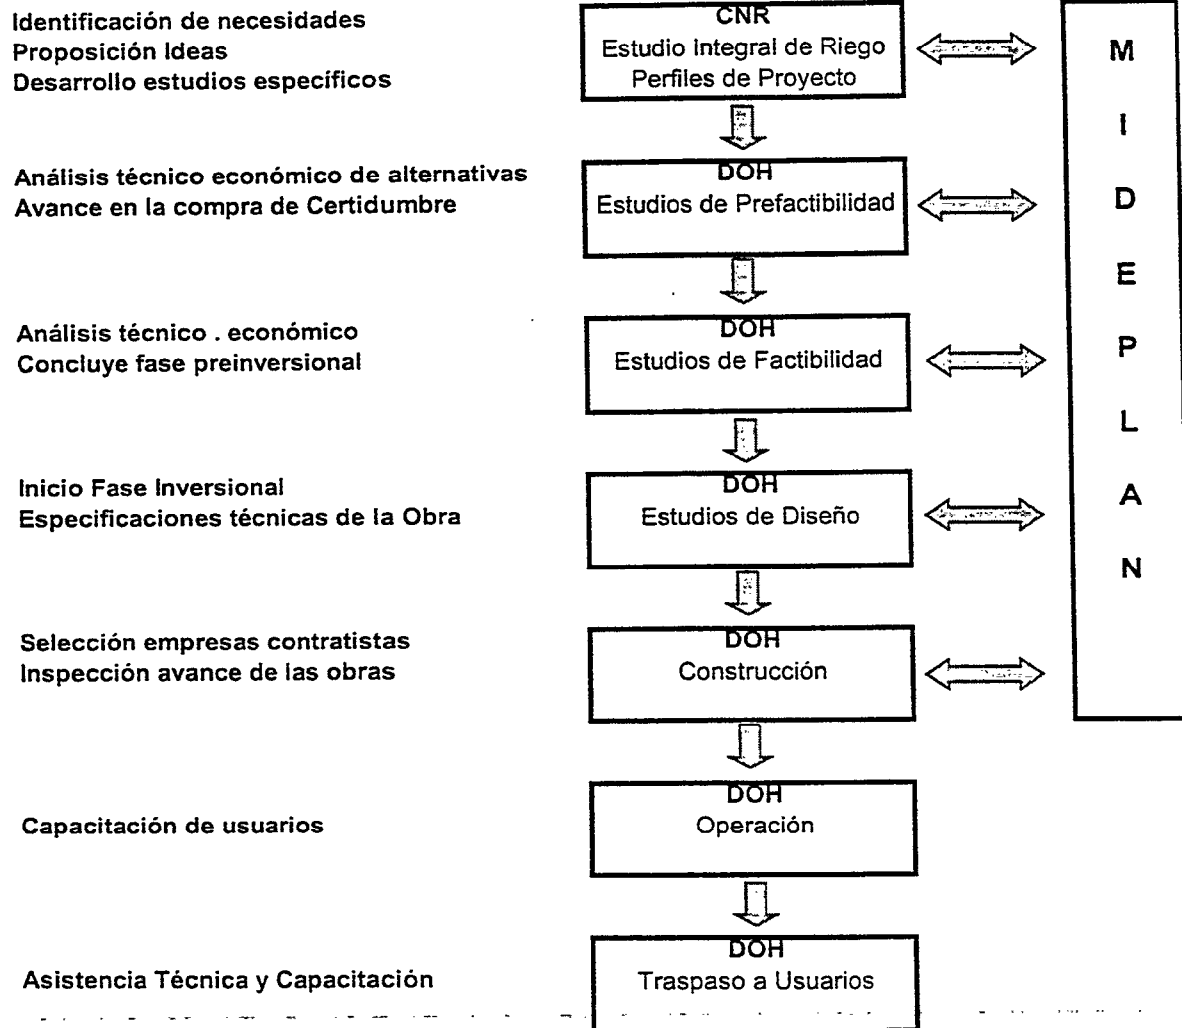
Identificación de necesidades
Proposición Ideas
Desarrollo estudios específicos

CNR
Estudio Integral de Riego
Perfiles de Proyecto

Análisis técnico económico de alternativas
Avance en la compra de Certidumbre

DOH
Estudios de Prefactibilidad

Análisis técnico . económico
Concluye fase preinversional

DOH
Estudios de Factibilidad

Inicio Fase Inversional
Especificaciones técnicas de la Obra

DOH
Estudios de Diseño

Selección empresas contratistas
Inspección avance de las obras

DOH
Construcción

Capacitación de usuarios

DOH
Operación

Asistencia Técnica y Capacitación

DOH
Traspaso a Usuarios

M
I
D
E
P
L
A
N